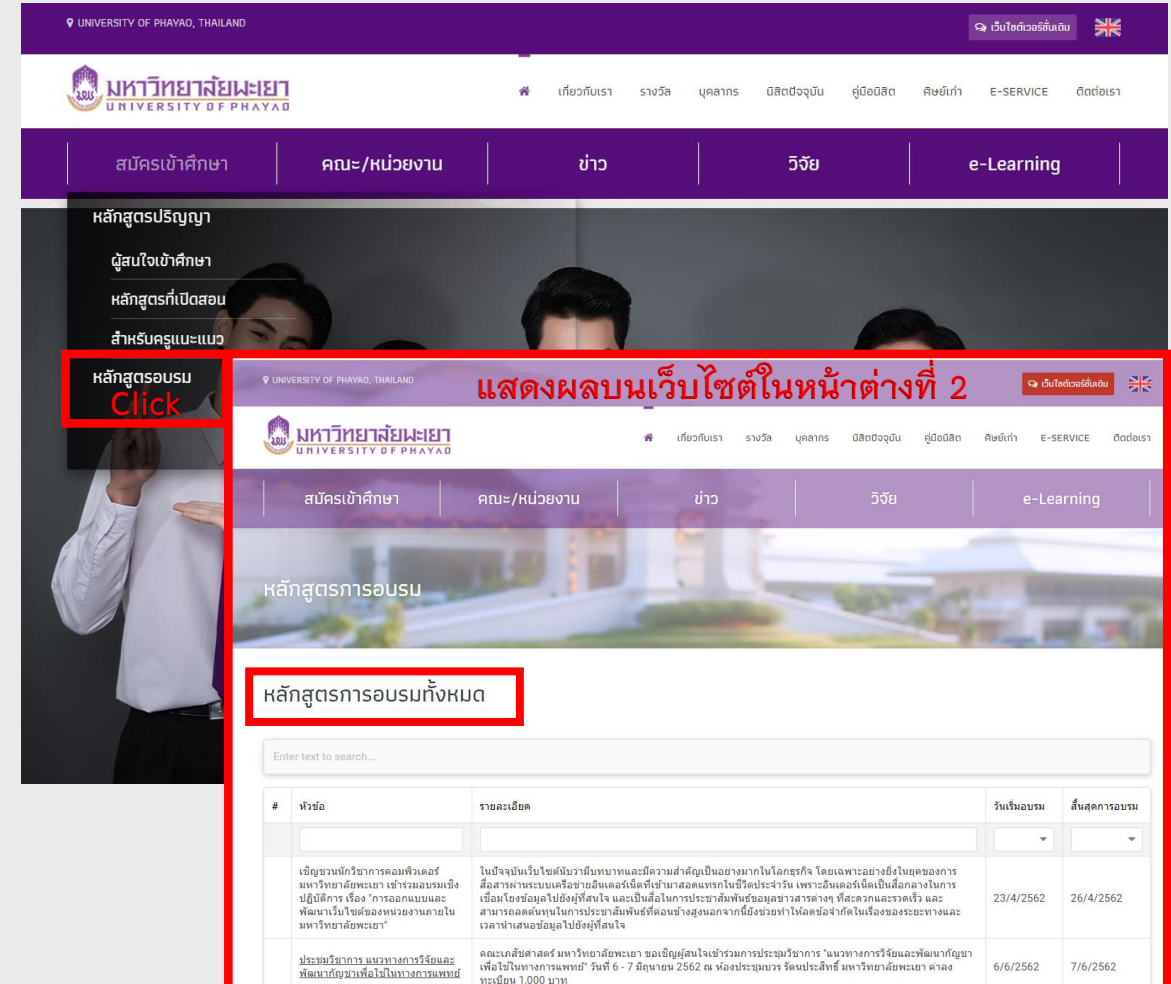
UNIVERSITY OF PHAYAO, THAILAND

เว็บไซต์เวอร์ชั่นเดิม

มหาวิทยาลัยพะเยา
UNIVERSITY OF PHAYAO

เกี่ยวกับเรา รางวัล บุคลากร นิสิตปัจจุบัน คู่มือนิสิต ศิษย์เก่า E-SERVICE ติดต่อเรา

สมัครเข้าศึกษา คณะ/หน่วยงาน ข่าว วิจัย e-Learning

หลักสูตรปริญญา
ผู้สนใจเข้าศึกษา
หลักสูตรที่เปิดสอน
สำหรับครูแนะแนว
หลักสูตรอบรม
Click

UNIVERSITY OF PHAYAO, THAILAND

แสดงผลบนเว็บไซต์ในหน้าต่างที่ 2

เว็บไซต์เวอร์ชั่นเดิม

มหาวิทยาลัยพะเยา
UNIVERSITY OF PHAYAO

เกี่ยวกับเรา รางวัล บุคลากร นิสิตปัจจุบัน คู่มือนิสิต ศิษย์เก่า E-SERVICE ติดต่อเรา

สมัครเข้าศึกษา คณะ/หน่วยงาน ข่าว วิจัย e-Learning

หลักสูตรการอบรม

หลักสูตรการอบรมทั้งหมด

Enter text to search...

| # | หัวข้อ | รายละเอียด | วันเริ่มอบรม | สิ้นสุดการอบรม |
|---|---|---|---|---|
| | | | | |
| | เชิญชวนนักวิชาการคอมพิวเตอร์ มหาวิทยาลัยพะเยา เข้าร่วมอบรมเชิงปฏิบัติการ เรื่อง "การออกแบบและพัฒนาเว็บไซต์ของหน่วยงานภายในมหาวิทยาลัยพะเยา" | ในปัจจุบันเว็บไซต์นับว่ามีบทบาทและมีความสำคัญเป็นอย่างมากในโลกธุรกิจ โดยเฉพาะอย่างยิ่งในยุคของการสื่อสารผ่านระบบเครือข่ายอินเตอร์เน็ตที่เข้ามาสอดแทรกในชีวิตประจำวัน เพราะอินเตอร์เน็ตเป็นสื่อกลางในการเชื่อมโยงข้อมูลไปยังผู้ที่สนใจ และเป็นสื่อในการประชาสัมพันธ์ข้อมูลข่าวสารต่างๆ ที่สะดวกและรวดเร็ว และสามารถลดต้นทุนในการประชาสัมพันธ์ที่ค่อนข้างสูงนอกจากนี้ยังช่วยทำให้ลดข้อจำกัดในเรื่องของระยะทางและเวลาในการนำเสนอข้อมูลไปยังผู้ที่สนใจ | 23/4/2562 | 26/4/2562 |
| | ประชุมวิชาการ แนวทางการวิจัยและพัฒนากัญชาเพื่อใช้ในทางการแพทย์ | คณะเภสัชศาสตร์ มหาวิทยาลัยพะเยา ขอเชิญผู้สนใจเข้าร่วมการประชุมวิชาการ "แนวทางการวิจัยและพัฒนากัญชาเพื่อใช้ในทางการแพทย์" วันที่ 6 - 7 มิถุนายน 2562 ณ ห้องประชุมบวร รัตนประสิทธิ์ มหาวิทยาลัยพะเยา ค่าลงทะเบียน 1,000 บาท | 6/6/2562 | 7/6/2562 |